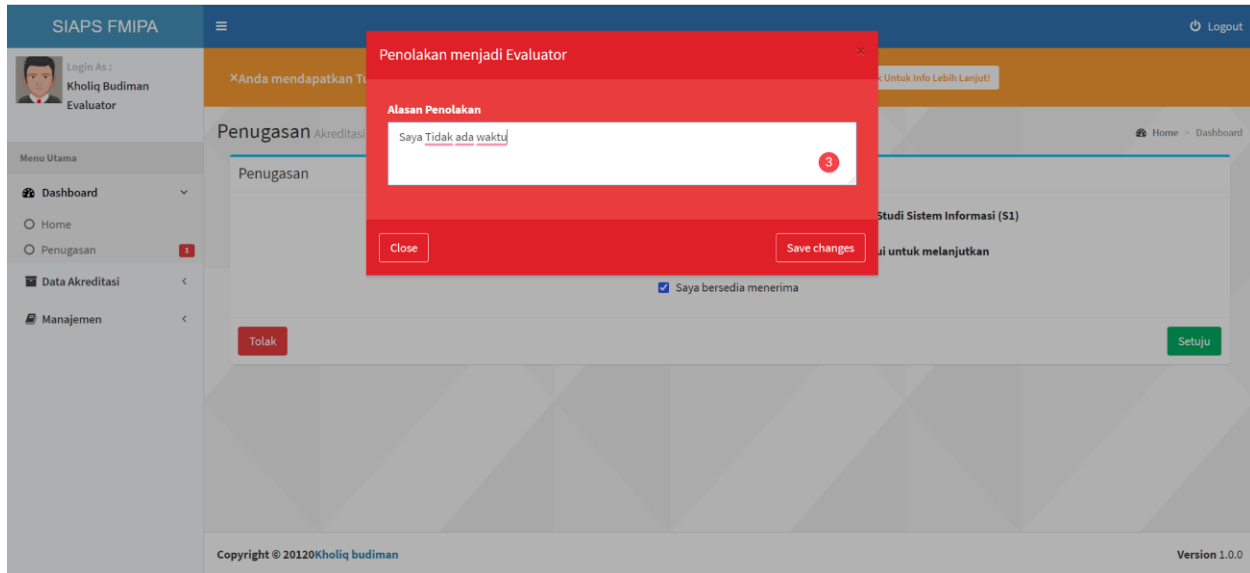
SIAPS FMIPA

≡

Logout

Login As :
Kholiq Budiman
Evaluator

×Anda mendapatkan Tu

Untuk Info Lebih Lanjut!

Penugasan Akreditasi

Home > Dashboard

Menu Utama

Dashboard

Home

Penugasan 1

Data Akreditasi

Manajemen

Penugasan

Studi Sistem Informasi (S1)

ui untuk melanjutkan

Saya bersedia menerima

Tolak

Setuju

Penolakan menjadi Evaluator

×

Alasan Penolakan

Saya Tidak ada waktu

3

Close

Save changes

Copyright © 20120Kholiq budiman

Version 1.0.0